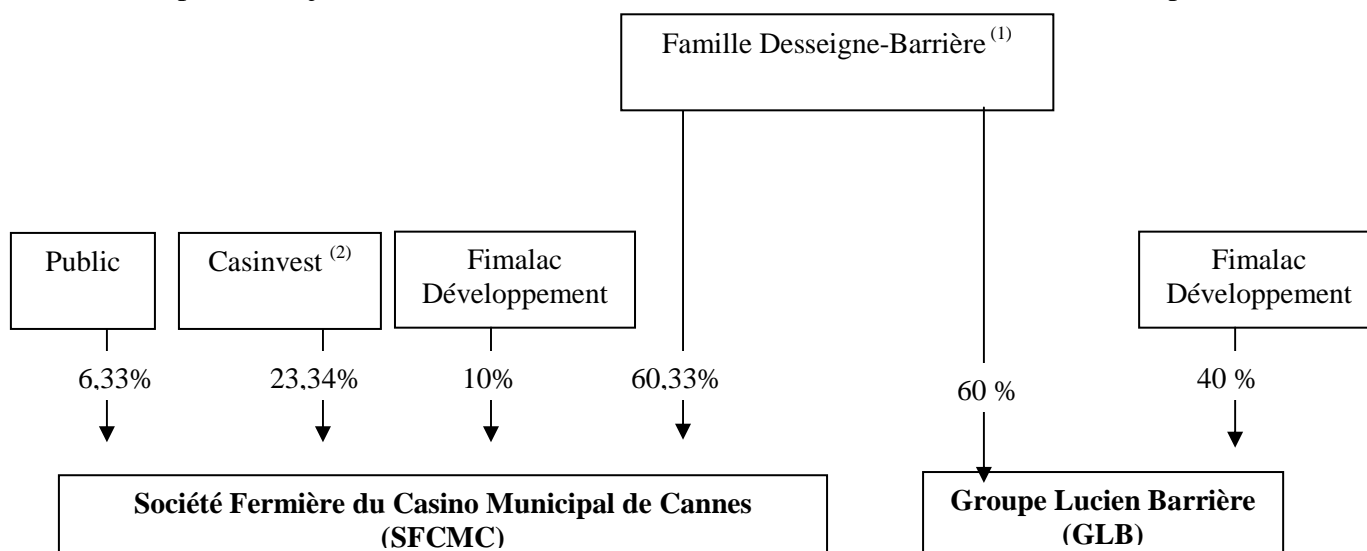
Famille Desseigne-Barrière $^{(1)}$

Public

Casinvest $^{(2)}$

Fimalac Développement

Fimalac Développement

6,33%

23,34%

10%

60,33%

60 %

40 %

**Société Fermière du Casino Municipal de Cannes (SFCMC)**

**Groupe Lucien Barrière (GLB)**